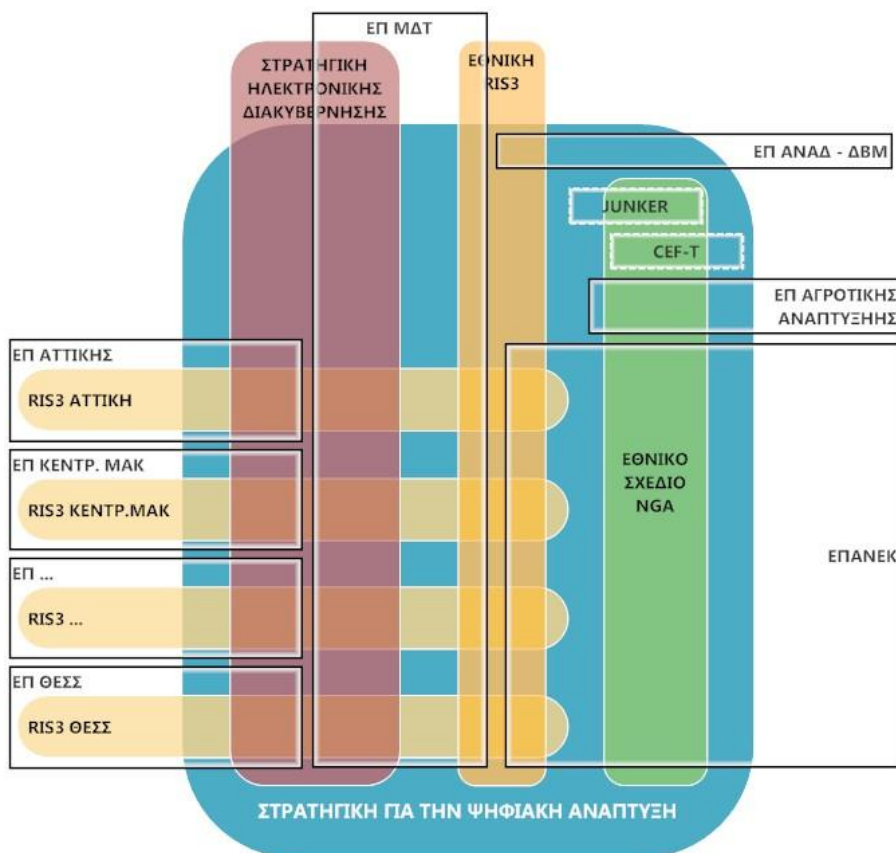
ΕΠ ΜΔΤ

ΣΤΡΑΤΗΓΙΚΗ ΗΛΕΚΤΡΟΝΙΚΗΣ ΔΙΑΚΥΒΕΡΝΗΣΗΣ

ΕΘΝΙΚΗ RIS3

ΕΠ ΑΝΑΔ - ΔΒΜ

JUNKER

CEF-T

ΕΠ ΑΓΡΟΤΙΚΗΣ ΑΝΑΠΤΥΞΗΣ

ΕΠ ΑΤΤΙΚΗΣ

RIS3 ΑΤΤΙΚΗ

ΕΠ ΚΕΝΤΡ. ΜΑΚ

RIS3 ΚΕΝΤΡ.ΜΑΚ

ΕΘΝΙΚΟ ΣΧΕΔΙΟ NGA

ΕΠΑΝΕΚ

ΕΠ ...

RIS3 ...

ΕΠ ΘΕΣΣ

RIS3 ΘΕΣΣ

ΣΤΡΑΤΗΓΙΚΗ ΓΙΑ ΤΗΝ ΨΗΦΙΑΚΗ ΑΝΑΠΤΥΞΗ